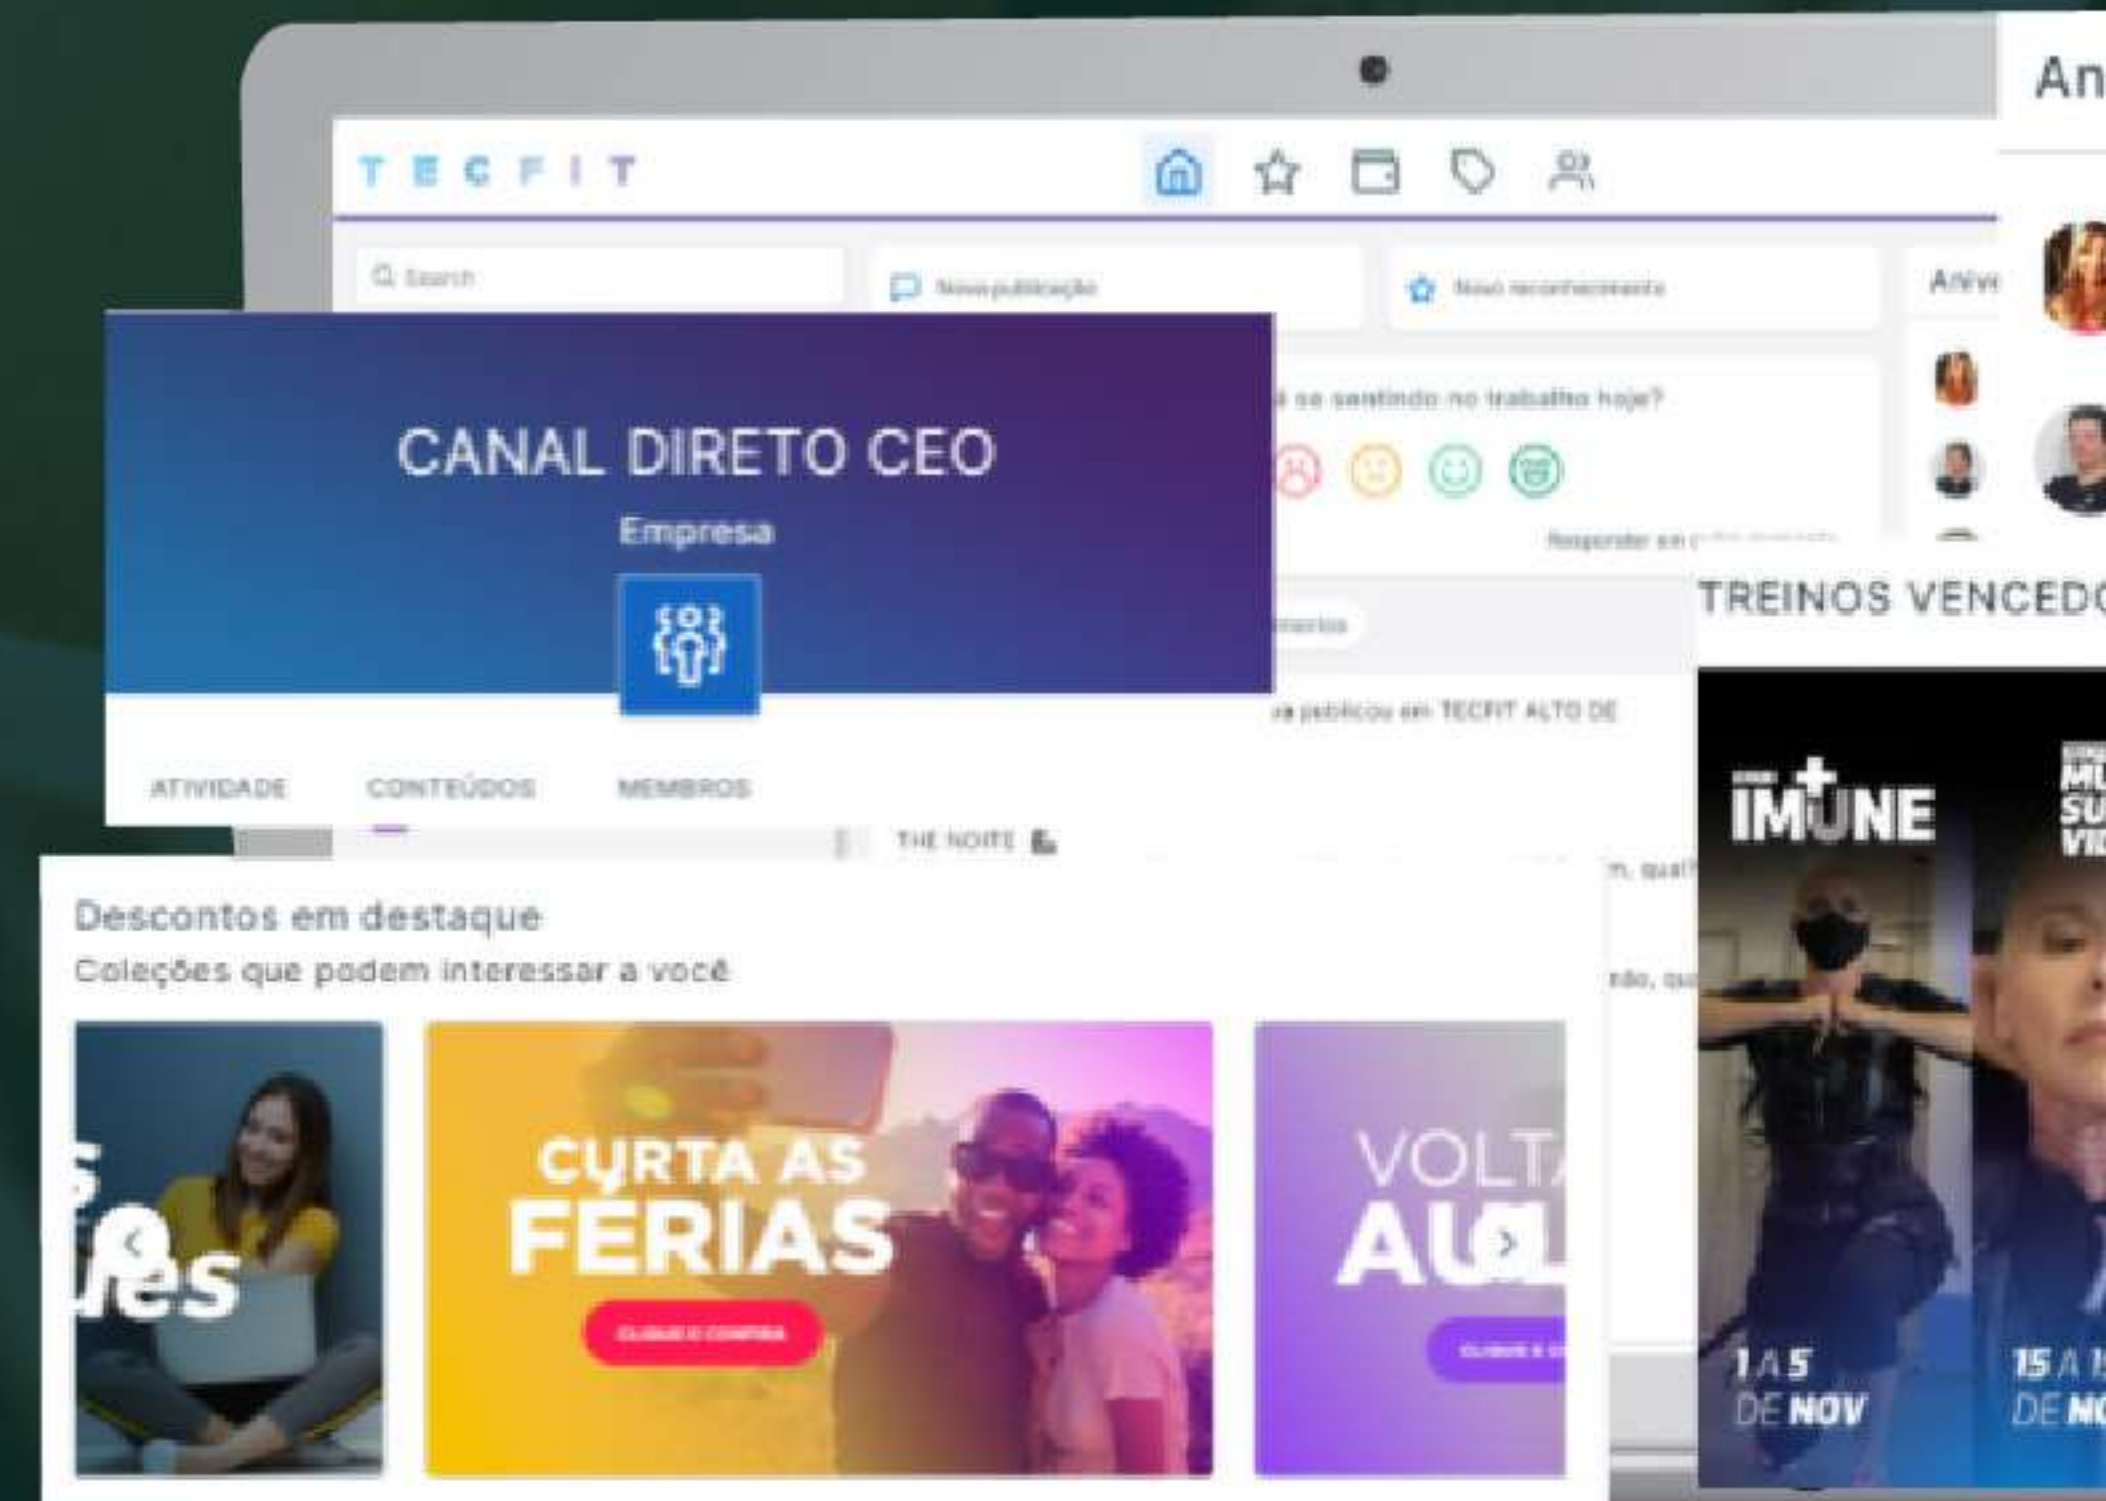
TECFIT

Search

Nova publicação

Novo reconhecimento

Aniv

An

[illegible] se sentindo no trabalho hoje?

Responder em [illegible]

CANAL DIRETO CEO

Empresa

ATIVIDADE

CONTEÚDOS

MEMBROS

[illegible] publicou em TECFIT ALTO DE

THE NOITE

TREINOS VENCEDO

IMUNE

1 A 5 DE NOV

15 A 1 DE NO

Descontos em destaque

Coleções que podem interessar a você

CURTA AS FÉRIAS

CLIQUE E CONFIRA

VOLT AU

CLIQUE E C